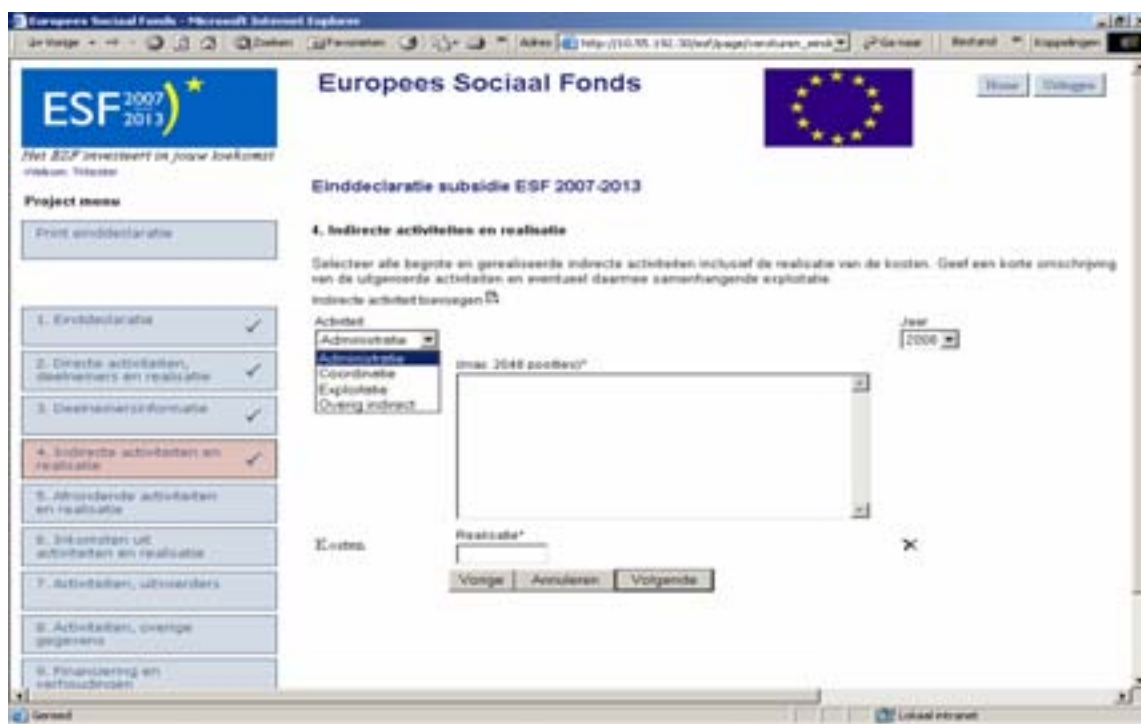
Europees Sociaal Fonds - Microsoft Internet Explorer

Vorige · Zoeken Favorieten Adres http://10.55.192.30/esf/page/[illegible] Ga naar Bestand Koppelingen

ESF 2007 2013

Het ESF investeert in jouw toekomst

Welkom Tritester

Project menu

Print einddeclaratie

1. Einddeclaratie

2. Directe activiteiten, deelnemers en realisatie

3. Deelnemersinformatie

4. Indirecte activiteiten en realisatie

5. Afrondende activiteiten en realisatie

6. Inkomsten uit activiteiten en realisatie

7. Activiteiten, uitvoerders

8. Activiteiten, overige gegevens

9. Financiering en verhoudingen

Europees Sociaal Fonds

Home Uitloggen

Einddeclaratie subsidie ESF 2007-2013

4. Indirecte activiteiten en realisatie

Selecteer alle begrote en gerealiseerde indirecte activiteiten inclusief de realisatie van de kosten. Geef een korte omschrijving van de uitgevoerde activiteiten en eventueel daarmee samenhangende exploitatie.

Indirecte activiteit toevoegen

Activiteit

Administratie

Administratie
Coordinatie
Exploitatie
Overig indirect

(max. 2048 posities)*

Jaar

2008

Kosten

Realisatie*

Vorige Annuleren Volgende

Gereed

Lokaal intranet